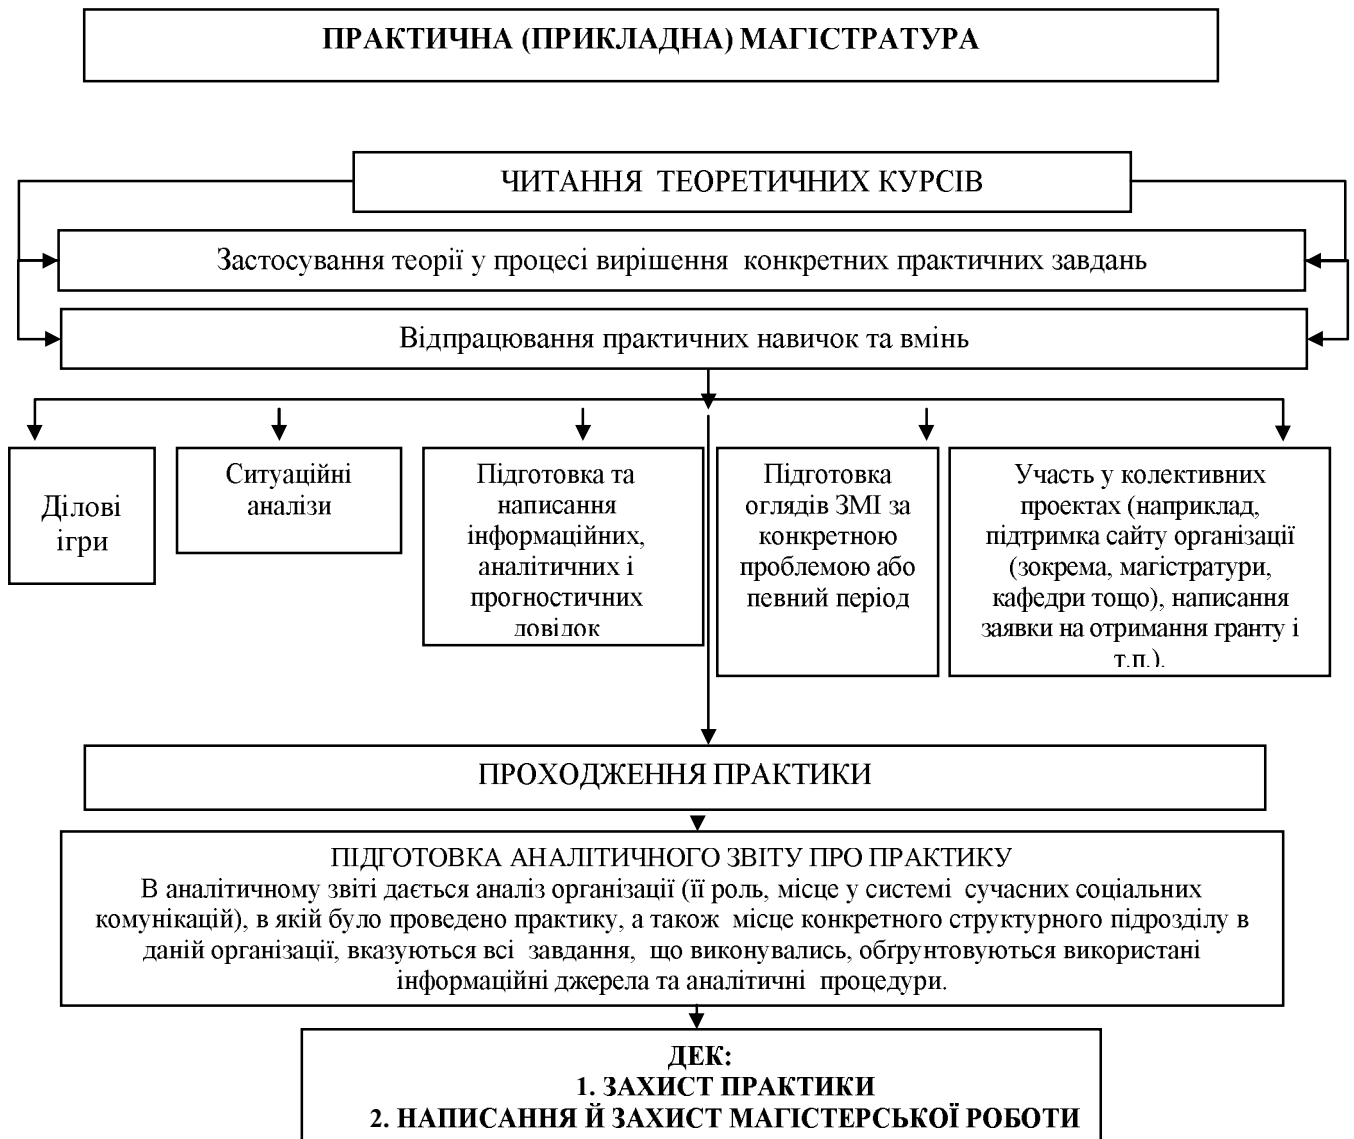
ПРАКТИЧНА (ПРИКЛАДНА) МАГІСТРАТУРА

ЧИТАННЯ ТЕОРЕТИЧНИХ КУРСІВ

Застосування теорії у процесі вирішення конкретних практичних завдань

Відпрацювання практичних навичок та вмінь

Ділові ігри

Ситуаційні аналізи

Підготовка та написання інформаційних, аналітичних і прогностичних довідок

Підготовка оглядів ЗМІ за конкретною проблемою або певний період

Участь у колективних проектах (наприклад, підтримка сайту організації (зокрема, магістратури, кафедри тощо), написання заявки на отримання гранту і т.п.).

ПРОХОДЖЕННЯ ПРАКТИКИ

ПІДГОТОВКА АНАЛІТИЧНОГО ЗВІТУ ПРО ПРАКТИКУ
В аналітичному звіті дається аналіз організації (її роль, місце у системі сучасних соціальних комунікацій), в якій було проведено практику, а також місце конкретного структурного підрозділу в даній організації, вказуються всі завдання, що виконувались, обґрунтовуються використані інформаційні джерела та аналітичні процедури.

ДЕК:
1. ЗАХИСТ ПРАКТИКИ
2. НАПИСАННЯ Й ЗАХИСТ МАГІСТЕРСЬКОЇ РОБОТИ